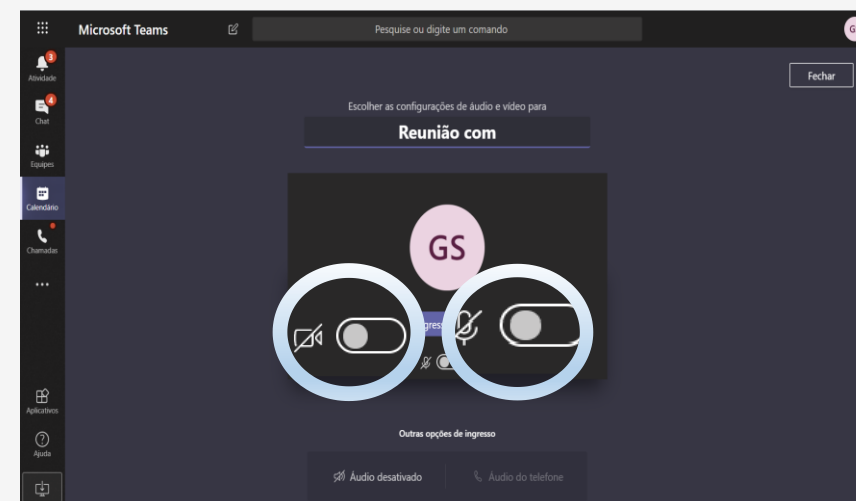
Microsoft Teams

Pesquise ou digite um comando

G

3
Atividade

4
Chat

Equipes

Calendário

Chamadas

...

Aplicativos

Ajuda

Fechar

Escolher as configurações de áudio e vídeo para

Reunião com

GS

Ingress

Outras opções de ingresso

Áudio desativado

Áudio do telefone